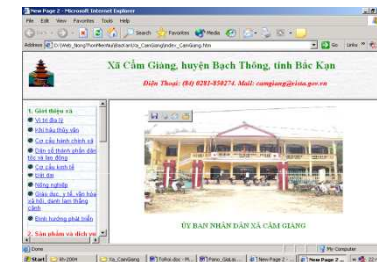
New Page 2 - Microsoft Internet Explorer

File Edit View Favorites Tools Help

Back Search Favorites Media

Address D:\Web_Bong\ThonMienNui\BacKan\Xa_CamGiang\index_CamGiang.htm

Go Links

Xã Cẩm Giàng, huyện Bạch Thông, tỉnh Bắc Kạn

Điện Thoại: (84) 0281-850274. Mail: camgiang@vista.gov.vn

1. Giới thiệu xã

Vị trí địa lý

Khí hậu thủy văn

Cơ cấu hành chính xã

Dân số thành phần dân tộc và lao động

Cơ cấu kinh tế

Đất đai

Nông nghiệp

Giáo dục, y tế, văn hóa xã hội, danh lam thắng cảnh

Định hướng phát triển

2. Sản phẩm và dịch vụ

UBND XÃ CẨM GIÀNG

ỦY BAN NHÂN DÂN XÃ CẨM GIÀNG

Done

My Computer

Start

Xa_CamGiang

New Page 2 -

New Page 2